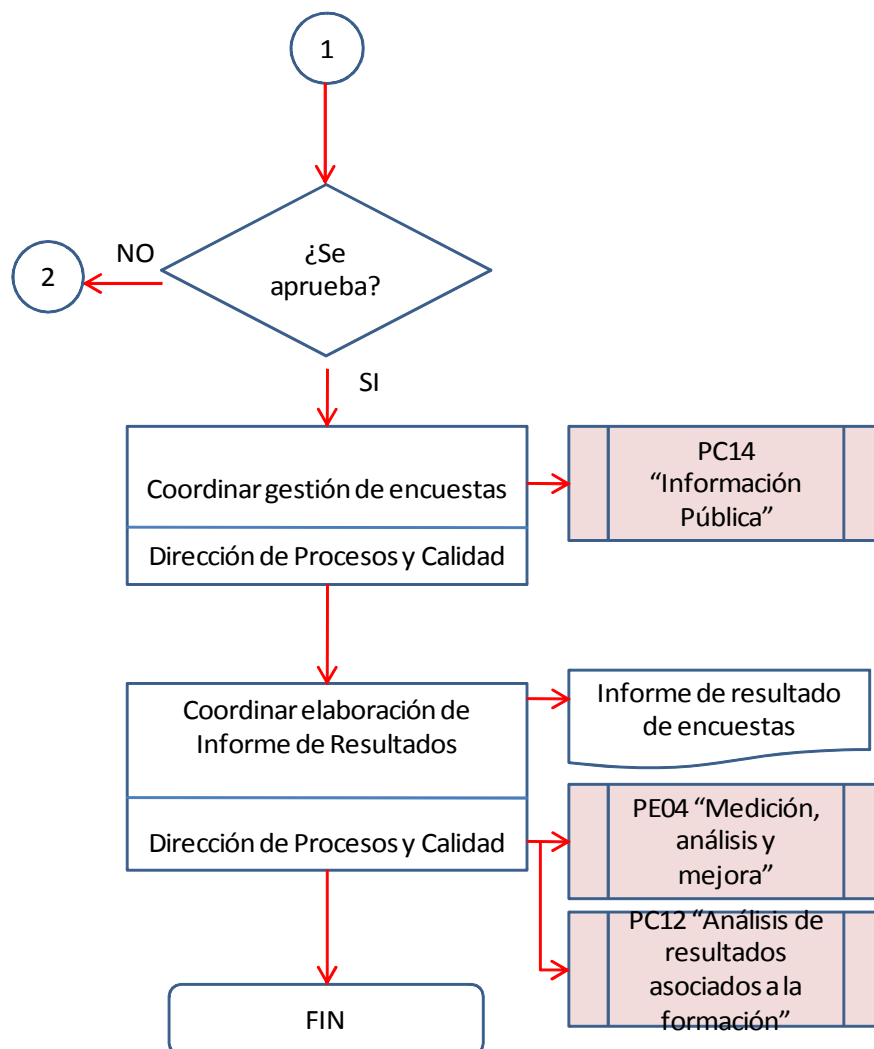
1

¿Se aprueba?

NO

2

SI

Coordinar gestión de encuestas

Dirección de Procesos y Calidad

PC14 “Información Pública”

Coordinar elaboración de Informe de Resultados

Dirección de Procesos y Calidad

Informe de resultado de encuestas

PE04 “Medición, análisis y mejora”

PC12 “Análisis de resultados asociados a la formación”

FIN